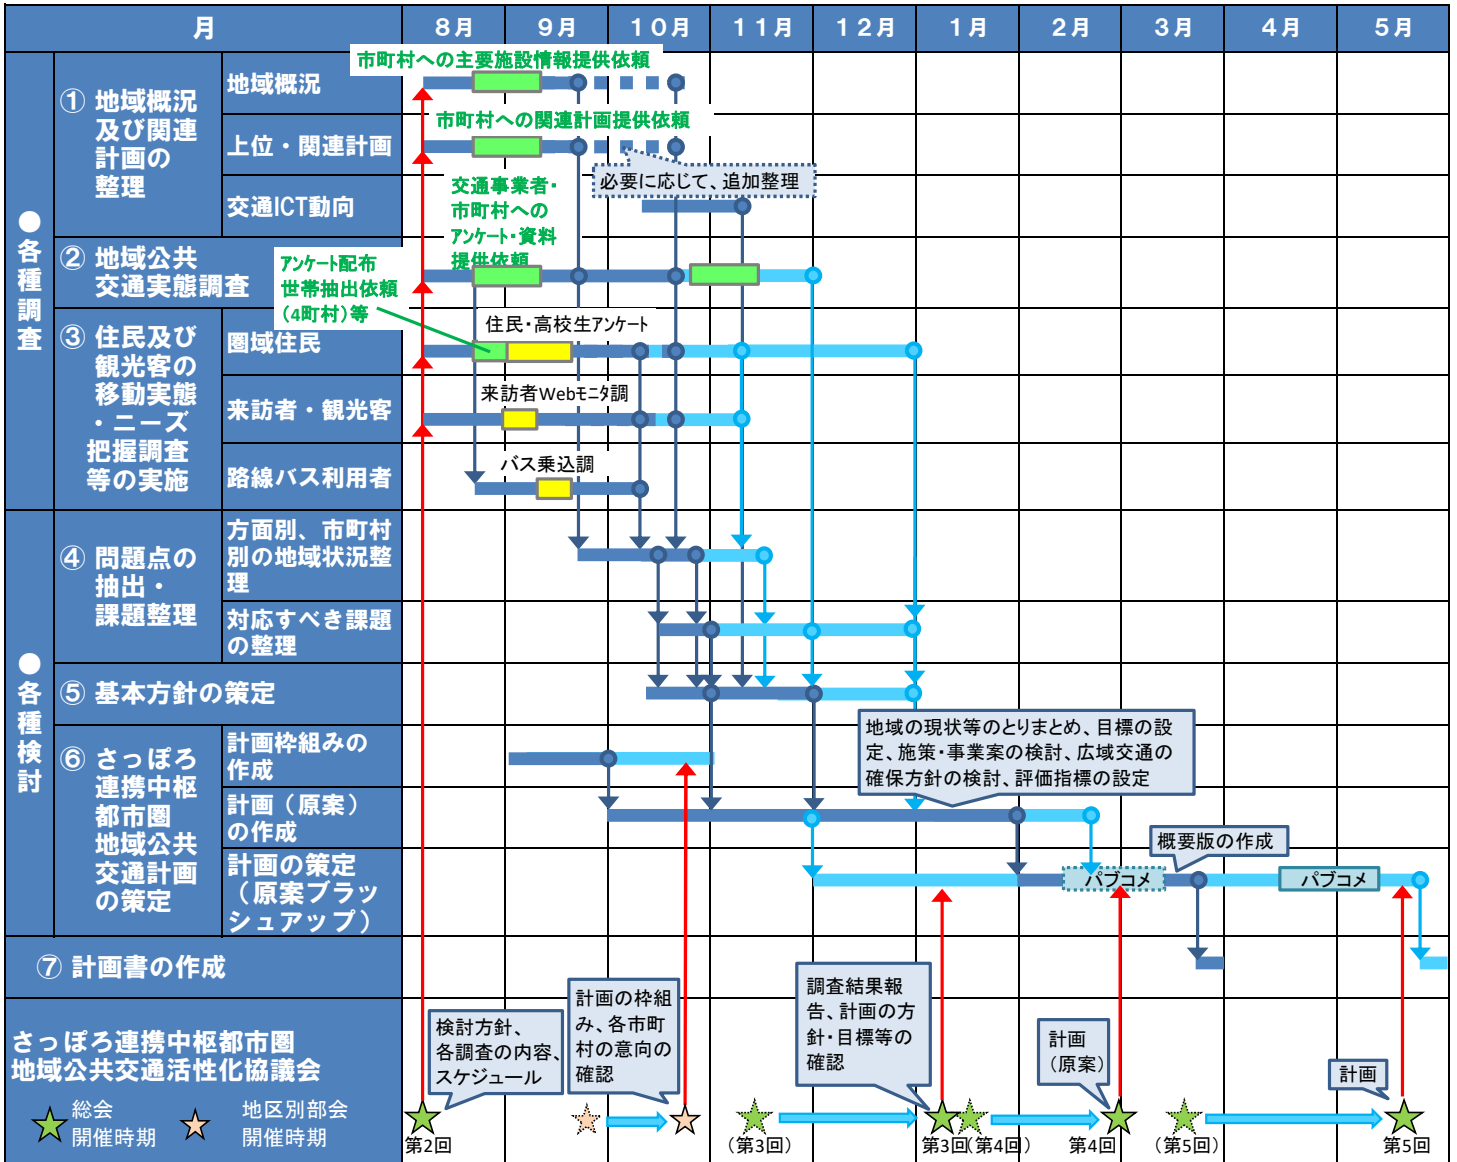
| 月 | | 8月 | 9月 | 10月 | 11月 | 12月 | 1月 | 2月 | 3月 | 4月 | 5月 |
|---|---|---|---|---|---|---|---|---|---|---|---|

●各種調査

① 地域概況及び関連計画の整理
地域概況
上位・関連計画
交通ICT動向

② 地域公共交通実態調査

③ 住民及び観光客の移動実態・ニーズ把握調査等の実施
圏域住民
来訪者・観光客
路線バス利用者

●各種検討

④ 問題点の抽出・課題整理
方面別、市町村別の地域状況整理
対応すべき課題の整理

⑤ 基本方針の策定

⑥ さっぽろ連携中枢都市圏地域公共交通計画の策定
計画枠組みの作成
計画（原案）の作成
計画の策定（原案ブラッシュアップ）

⑦ 計画書の作成

さっぽろ連携中枢都市圏地域公共交通活性化協議会
総会開催時期
地区別部会開催時期

市町村への主要施設情報提供依頼
市町村への関連計画提供依頼
必要に応じて、追加整理
交通事業者・市町村へのアンケート・資料提供依頼
アンケート配布世帯抽出依頼（4町村）等
住民・高校生アンケート
来訪者Webモニタ調
バス乗込調
地域の現状等のとりまとめ、目標の設定、施策・事業案の検討、広域交通の確保方針の検討、評価指標の設定
概要版の作成
パブコメ
パブコメ
検討方針、各調査の内容、スケジュール
計画の枠組み、各市町村の意向の確認
調査結果報告、計画の方針・目標等の確認
計画（原案）
計画
第2回
（第3回）
第3回（第4回）
第4回
（第5回）
第5回